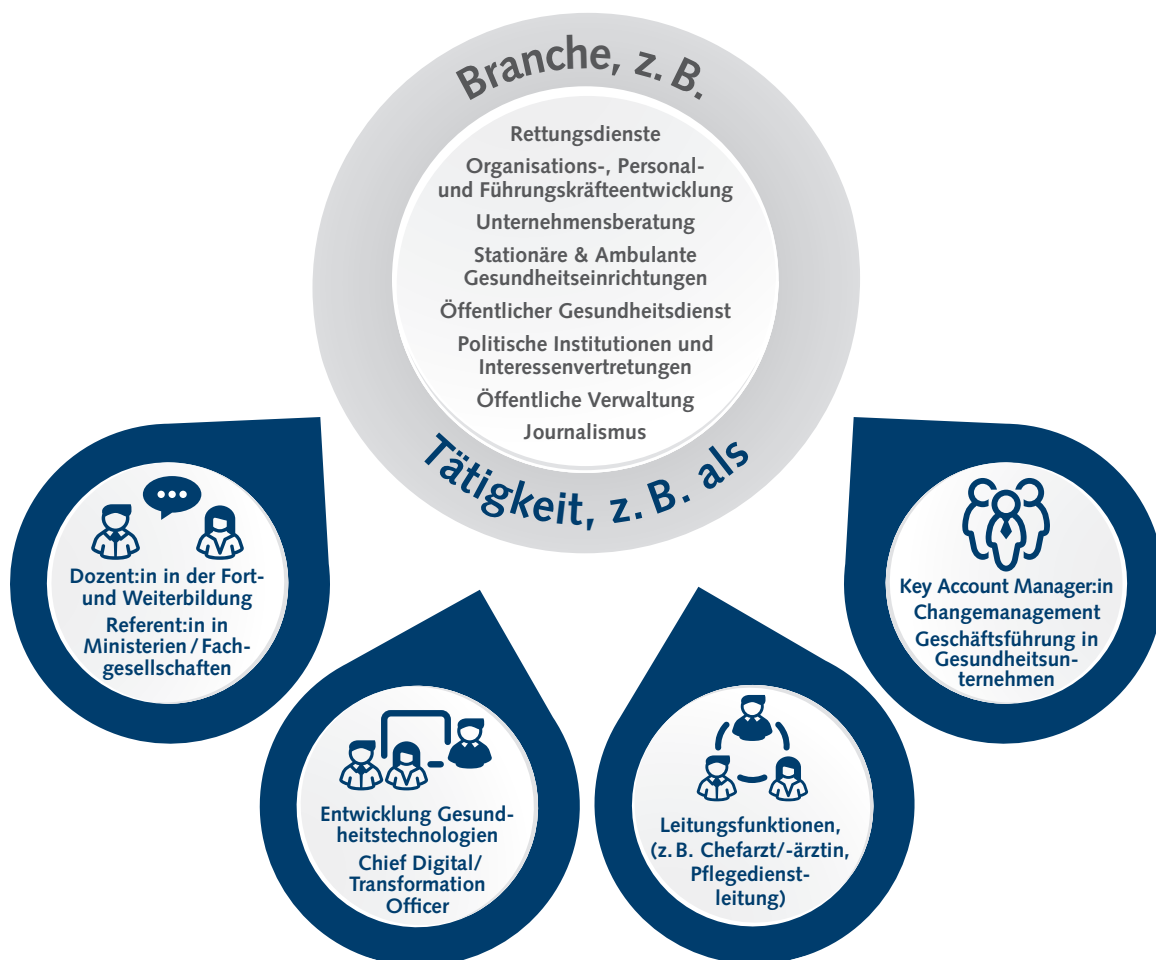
Branche, z. B.

Rettungsdienste

Organisations-, Personal- und Führungskräfteentwicklung

Unternehmensberatung

Stationäre & Ambulante Gesundheitseinrichtungen

Öffentlicher Gesundheitsdienst

Politische Institutionen und Interessenvertretungen

Öffentliche Verwaltung

Journalismus

Tätigkeit, z. B. als

Dozent:in in der Fort- und Weiterbildung
Referent:in in Ministerien / Fachgesellschaften

Key Account Manager:in
Changemanagement
Geschäftsführung in Gesundheitsunternehmen

Entwicklung Gesundheitstechnologien
Chief Digital/ Transformation Officer

Leitungsfunktionen, (z. B. Chefarzt/-ärztin, Pflegedienstleitung)